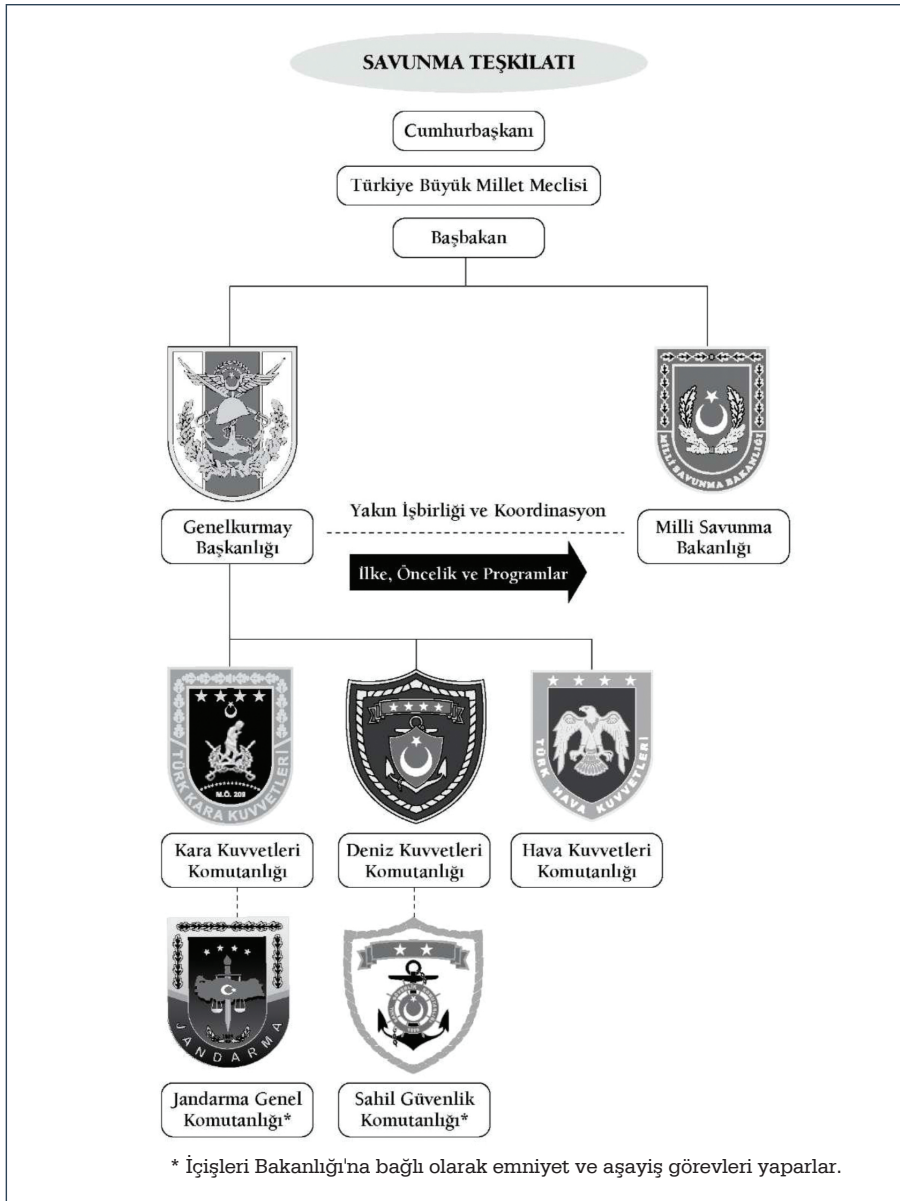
SAVUNMA TEŞKİLATI

Cumhurbaşkanı

Türkiye Büyük Millet Meclisi

Başbakan

MİLLİ SAVUNMA BAKANLIĞI

Yakın İşbirliği ve Koordinasyon

Genelkurmay Başkanlığı

İlke, Öncelik ve Programlar

Milli Savunma Bakanlığı

TÜRK KARA KUVVETLERİ

M.Ö. 209

TÜRK HAVA KUVVETLERİ

Kara Kuvvetleri Komutanlığı

Deniz Kuvvetleri Komutanlığı

Hava Kuvvetleri Komutanlığı

JANDARMA

Jandarma Genel Komutanlığı*

Sahil Güvenlik Komutanlığı*

* İçişleri Bakanlığı'na bağlı olarak emniyet ve aşayiş görevleri yaparlar.